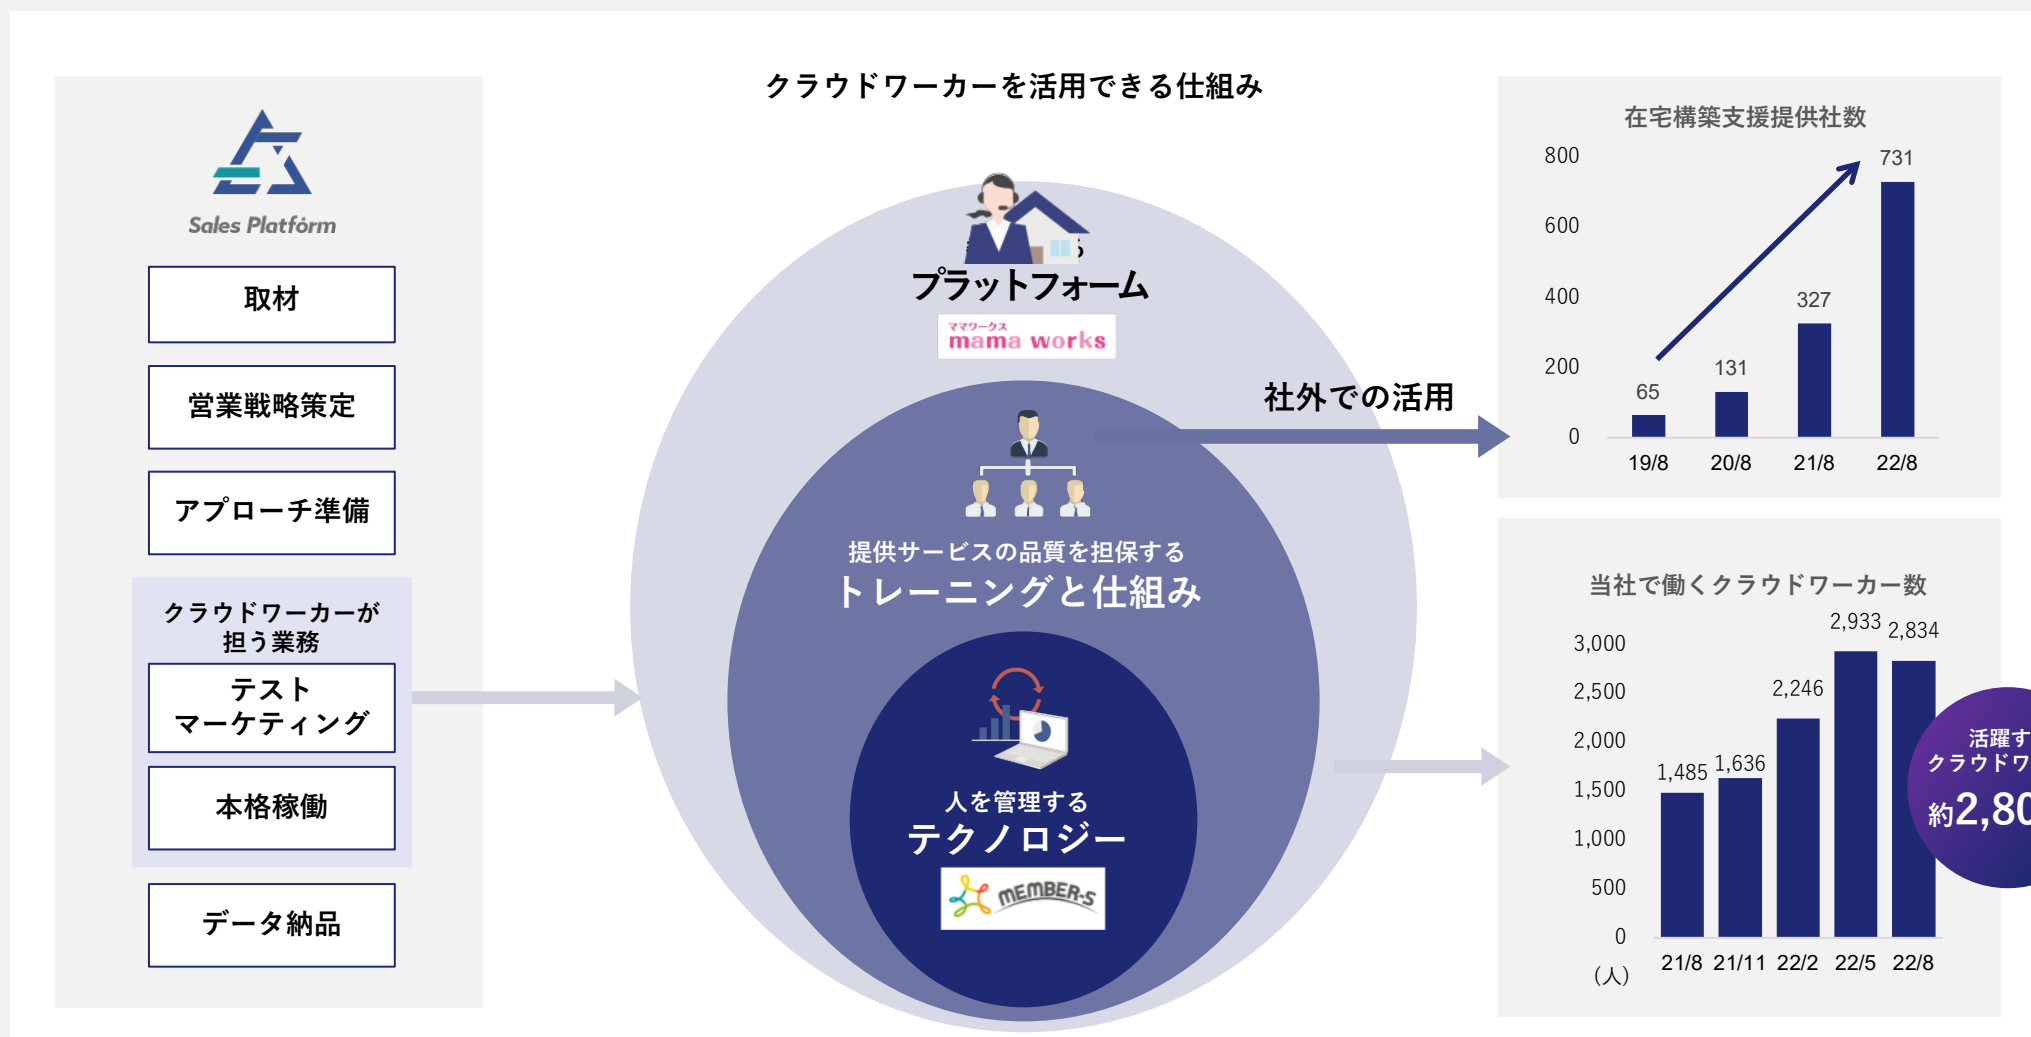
Sales Platform

取材

営業戦略策定

アプローチ準備

クラウドワーカーが担う業務

テスト
マーケティング

本格稼働

データ納品

クラウドワーカーを活用できる仕組み

プラットフォーム

ママワークス
mama works

提供サービスの品質を担保する
トレーニングと仕組み

人を管理する
テクノロジー

MEMBER-S

社外での活用

在宅構築支援提供社数

| | 19/8 | 20/8 | 21/8 | 22/8 |
|---|---|---|---|---|
| | 65 | 131 | 327 | 731 |

800
600
400
200
0

当社で働くクラウドワーカー数

| | 21/8 | 21/11 | 22/2 | 22/5 | 22/8 |
|---|---|---|---|---|---|
| | 1,485 | 1,636 | 2,246 | 2,933 | 2,834 |

3,000
2,500
2,000
1,500
1,000
500
0
(人)

活躍す
クラウドワ
約2,80